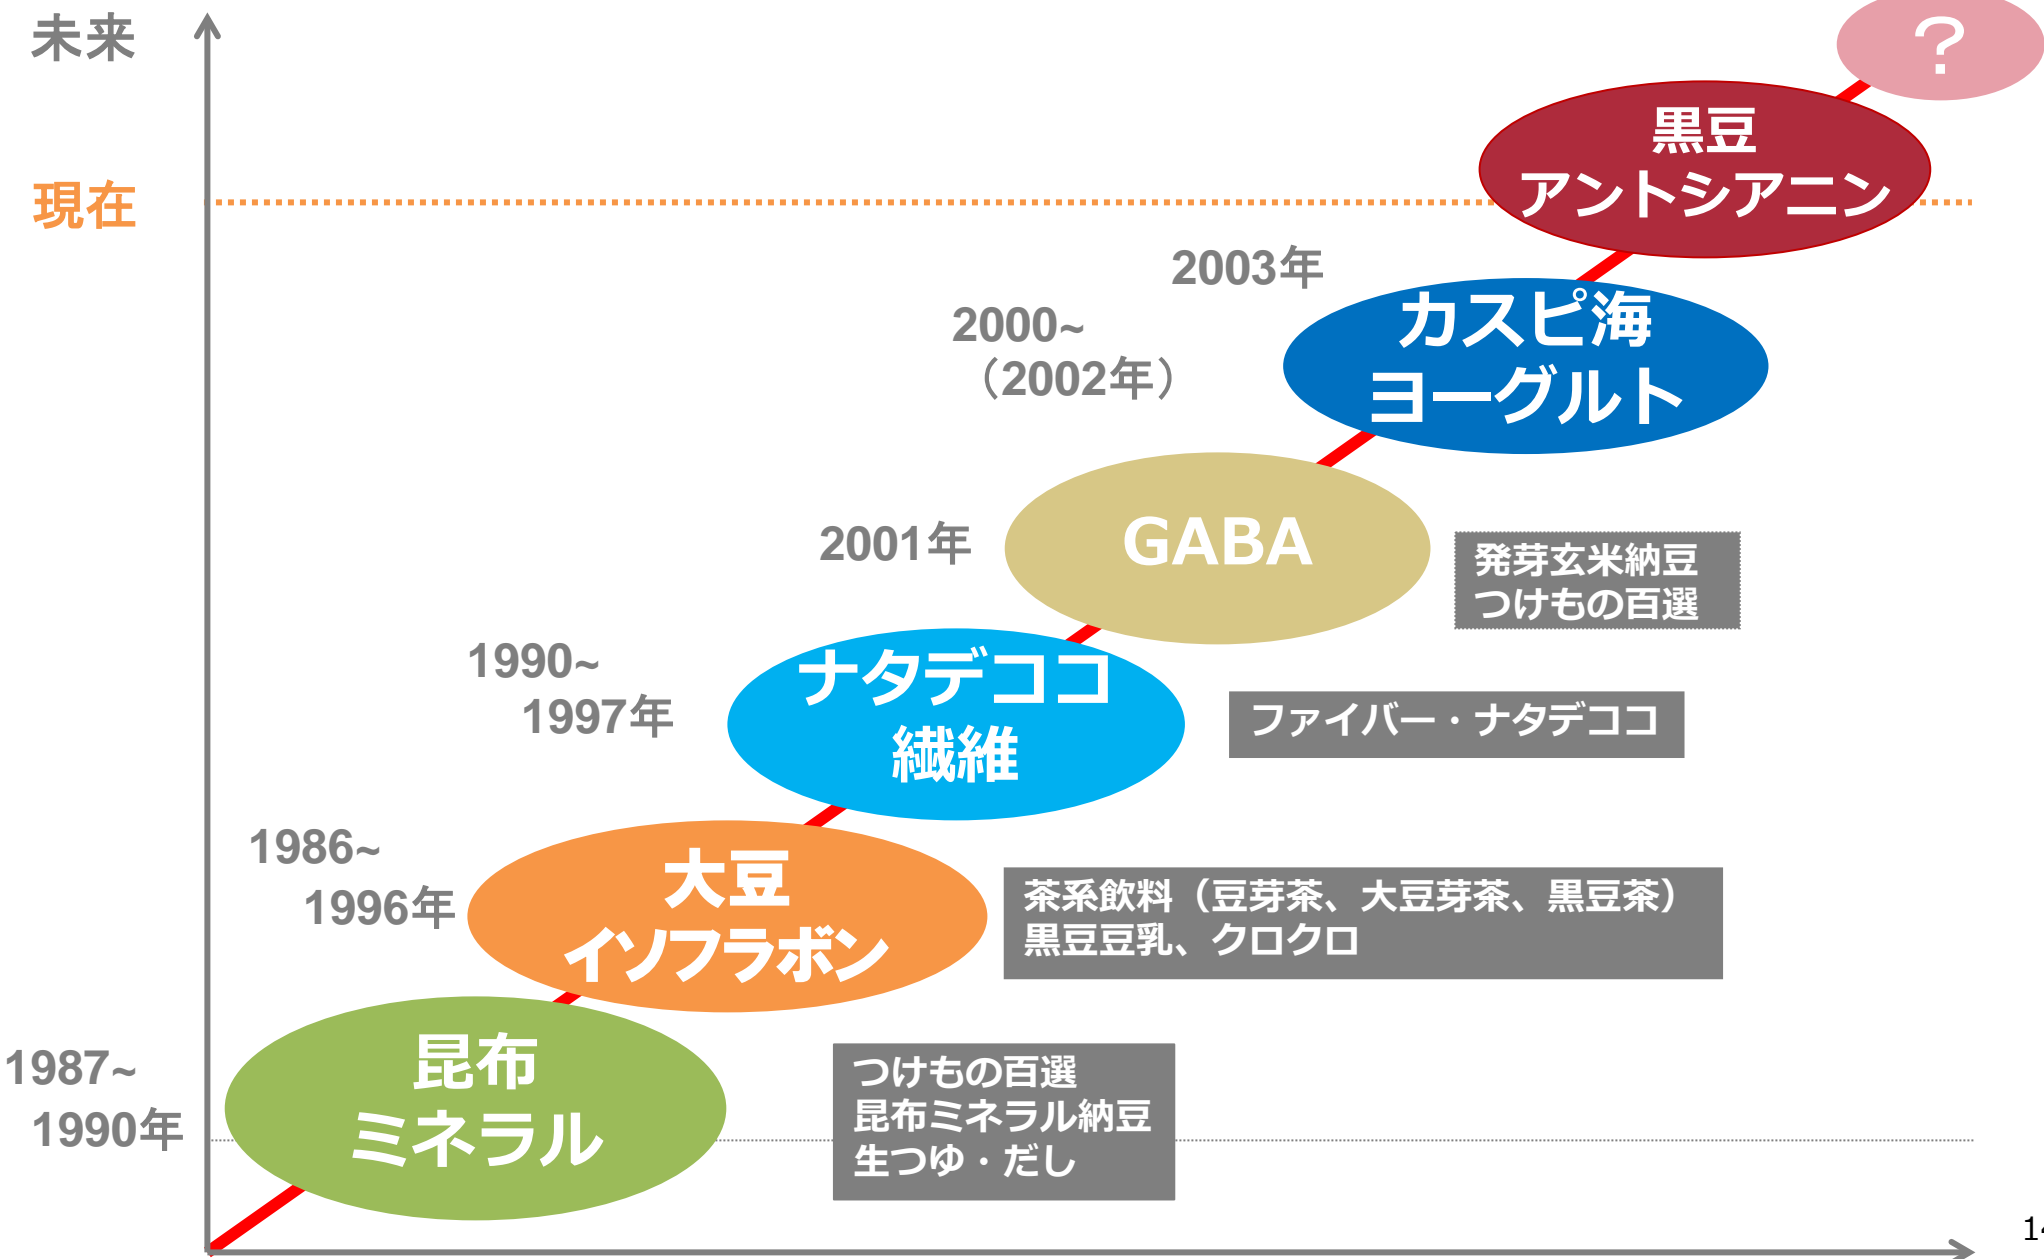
未来

現在

？

黒豆
アントシアニン

2003年

カスピ海
ヨーグルト

2000~
（2002年）

2001年

GABA

発芽玄米納豆
つけもの百選

1990~
1997年

ナタデココ
繊維

ファイバー・ナタデココ

1986~
1996年

大豆
イソフラボン

茶系飲料（豆芽茶、大豆芽茶、黒豆茶）
黒豆豆乳、クロクロ

1987~
1990年

昆布
ミネラル

つけもの百選
昆布ミネラル納豆
生つゆ・だし

1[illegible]